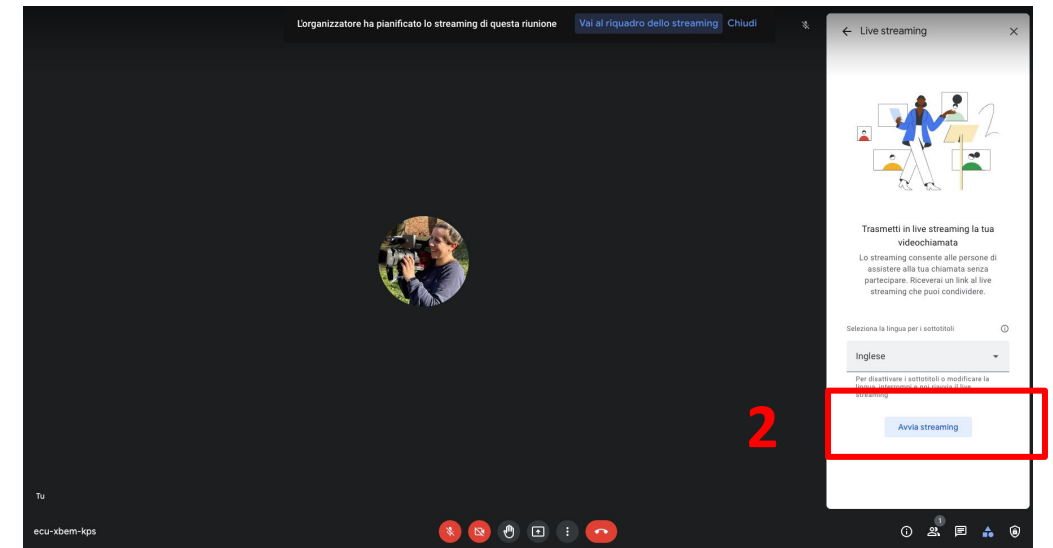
L'organizzatore ha pianificato lo streaming di questa riunione Vai al riquadro dello streaming Chiudi

Live streaming

Trasmetti in live streaming la tua videochiamata

Lo streaming consente alle persone di assistere alla tua chiamata senza partecipare. Riceverai un link al live streaming che puoi condividere.

Seleziona la lingua per i sottotitoli

Inglese

Per disattivare i sottotitoli o modificare la lingua, interrompi e poi riavvia il live streaming

2

Avvia streaming

Tu

ecu-xbem-kps

1